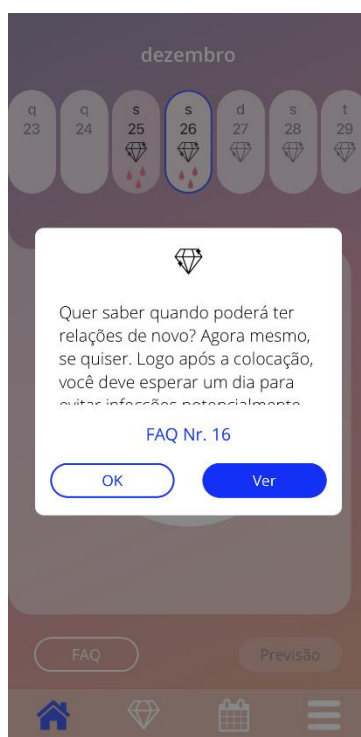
dezembro

q
23

q
24

s
25

s
26

d
27

s
28

t
29

Quer saber quando poderá ter relações de novo? Agora mesmo, se quiser. Logo após a colocação, você deve esperar um dia para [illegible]

FAQ Nr. 16

OK

Ver

FAQ

Previsão